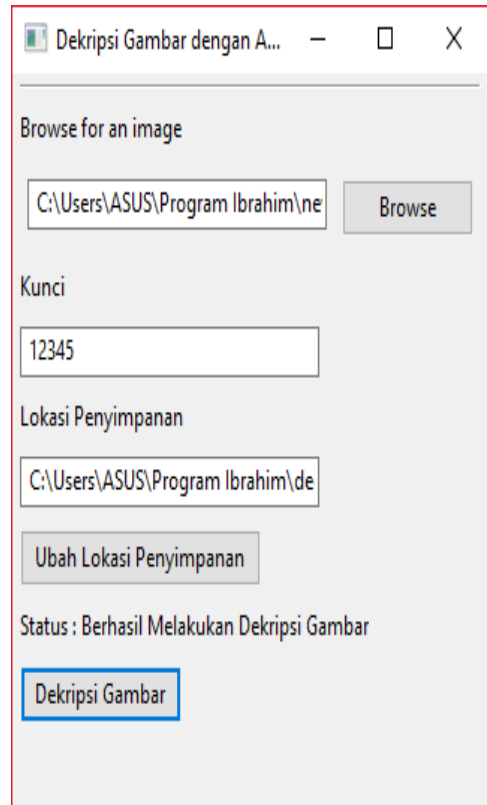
Dekripsi Gambar dengan A...

Browse for an image

C:\Users\ASUS\Program Ibrahim\ne

Browse

Kunci

12345

Lokasi Penyimpanan

C:\Users\ASUS\Program Ibrahim\de

Ubah Lokasi Penyimpanan

Status : Berhasil Melakukan Dekripsi Gambar

Dekripsi Gambar